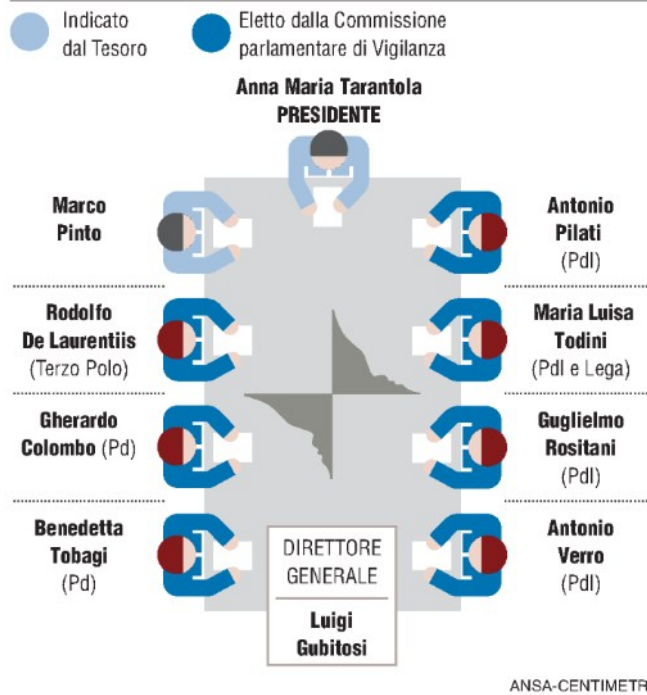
Indicato dal Tesoro

Eletto dalla Commissione parlamentare di Vigilanza

Anna Maria Tarantola
PRESIDENTE

Marco Pinto

Antonio Pilati (Pdl)

Rodolfo De Laurentiis (Terzo Polo)

Maria Luisa Todini (Pdl e Lega)

Gherardo Colombo (Pd)

Guglielmo Rositani (Pdl)

Benedetta Tobagi (Pd)

Antonio Verro (Pdl)

DIRETTORE GENERALE
Luigi Gubitosi

ANSA-CENTIMETR